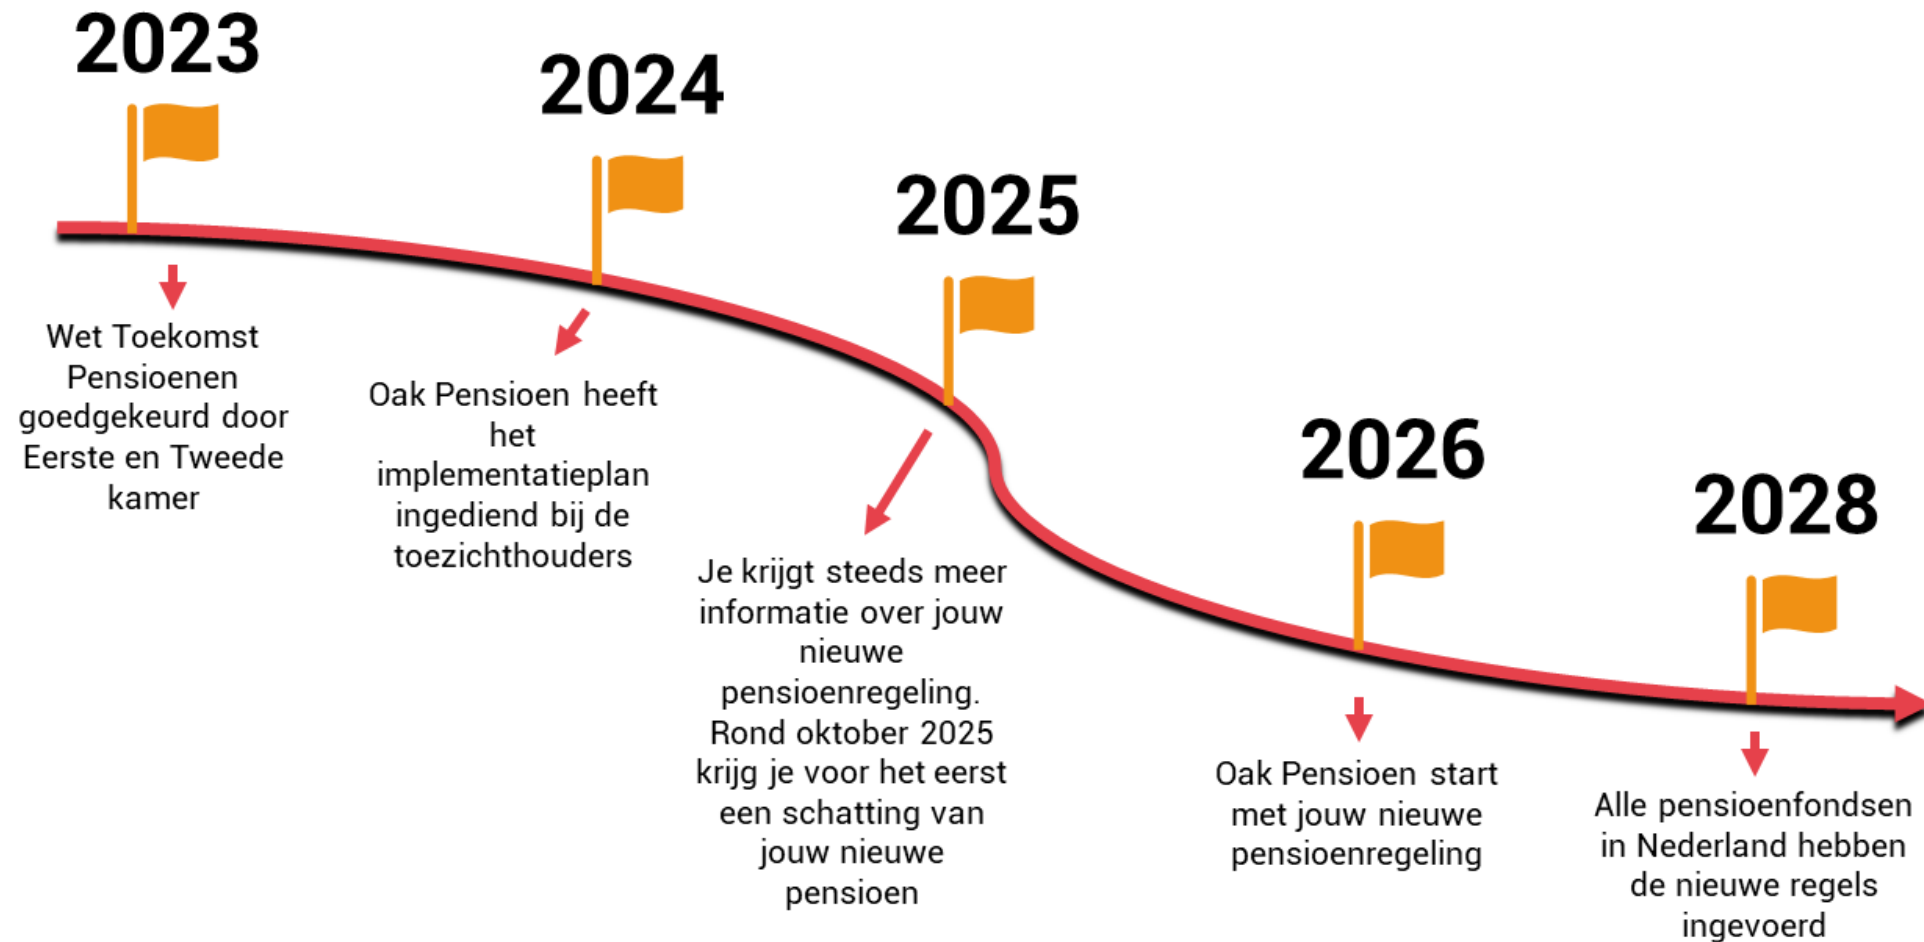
2023

Wet Toekomst Pensioenen goedgekeurd door Eerste en Tweede kamer

2024

Oak Pensioen heeft het implementatieplan ingediend bij de toezichthouders

2025

Je krijgt steeds meer informatie over jouw nieuwe pensioenregeling. Rond oktober 2025 krijg je voor het eerst een schatting van jouw nieuwe pensioen

2026

Oak Pensioen start met jouw nieuwe pensioenregeling

2028

Alle pensioenfondsen in Nederland hebben de nieuwe regels ingevoerd